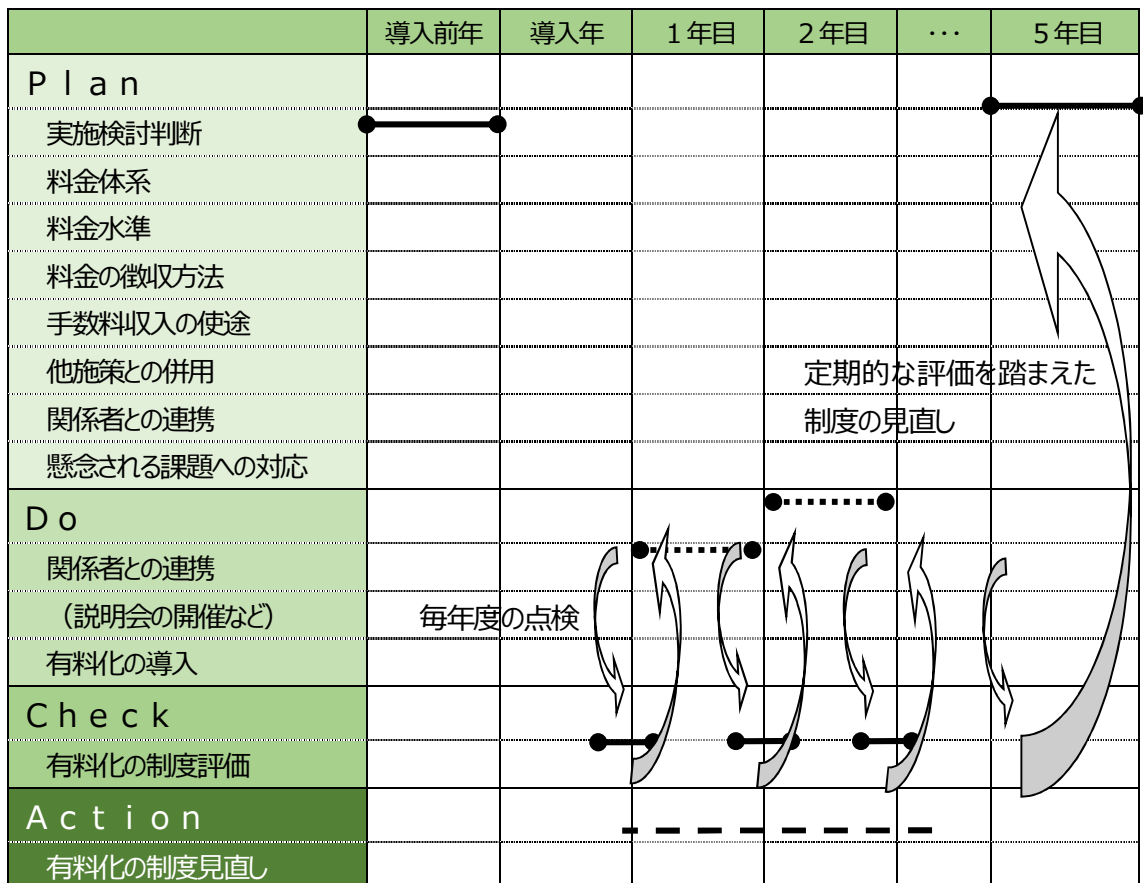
| | 導入前年 | 導入年 | 1年目 | 2年目 | ・・・ | 5年目 |
|---|---|---|---|---|---|---|
| Plan | | | | | | |
| 実施検討判断 | | | | | | |
| 料金体系 | | | | | | |
| 料金水準 | | | | | | |
| 料金の徴収方法 | | | | | | |
| 手数料収入の使途 | | | | | | |
| 他施策との併用 | | | | | | |
| 関係者との連携 | | | | | | |
| 懸念される課題への対応 | | | | | | |
| Do | | | | | | |
| 関係者との連携 | | | | | | |
| (説明会の開催など) | | | | | | |
| 有料化の導入 | | | | | | |
| Check | | | | | | |
| 有料化の制度評価 | | | | | | |
| Action | | | | | | |
| 有料化の制度見直し | | | | | | |

定期的な評価を踏まえた制度の見直し

毎年度の点検